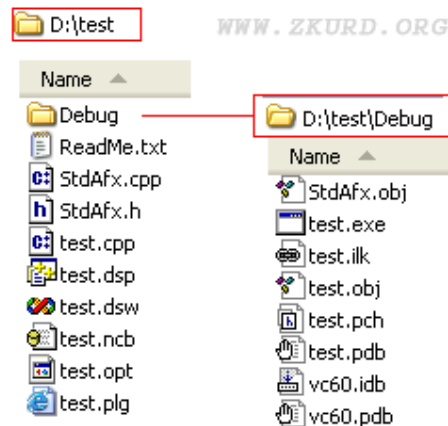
D:\test

WWW.ZKURD.ORG

Name

Debug
ReadMe.txt
StdAfx.cpp
StdAfx.h
test.cpp
test.dsp
test.dsw
test.ncb
test.opt
test.plg

D:\test\Debug

Name

StdAfx.obj
test.exe
test.ilk
test.obj
test.pch
test.pdb
vc60.idb
vc60.pdb